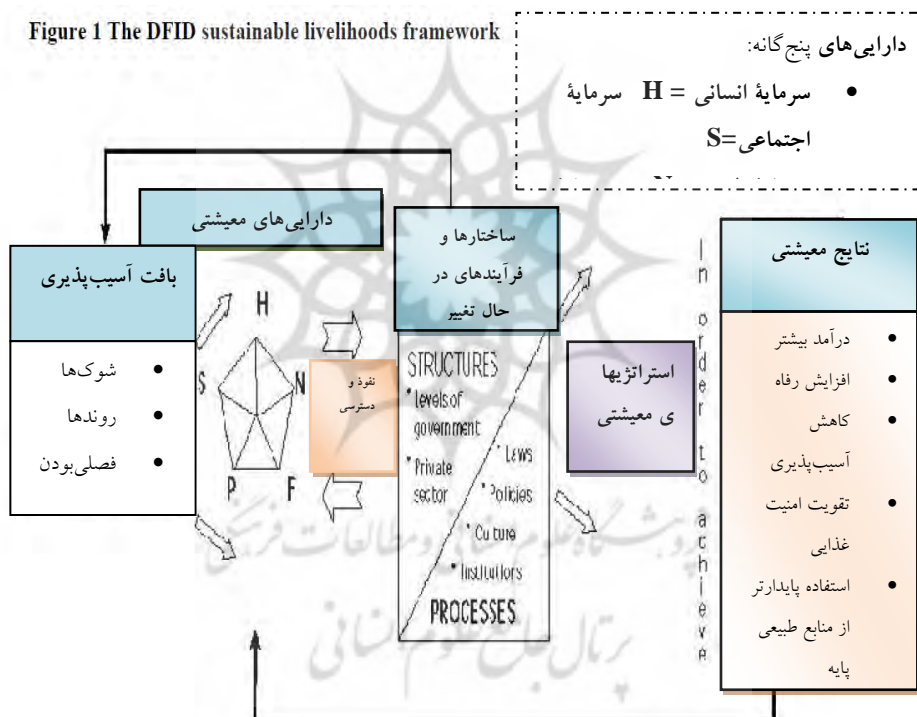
Figure 1 The DFID sustainable livelihoods framework

دارایی‌های پنج‌گانه:

• سرمایهٔ انسانی = H سرمایهٔ اجتماعی=S

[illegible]

دارایی‌های معیشتی

ساختارها و فرآیندهای در حال تغییر

نتایج معیشتی

بافت آسیب‌پذیری

• شوک‌ها
• روندها
• فصلی‌بودن

H
S
N
P
F

نفوذ و دسترسی

STRUCTURES
• levels of government
• Private sector
• Laws
• Policies
• Culture
• Institutions
PROCESSES

استراتژیها ی معیشتی

In order to achieve

• درآمد بیشتر
• افزایش رفاه
• کاهش آسیب‌پذیری
• تقویت امنیت غذایی
• استفاده پایدارتر از منابع طبیعی پایه